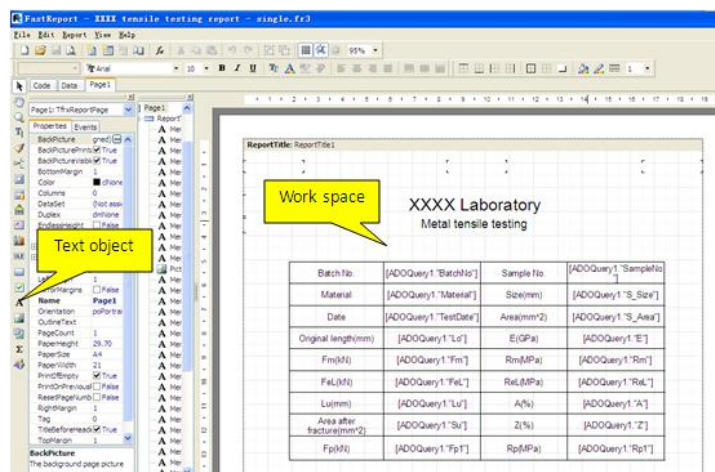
FastReport - XXXX tensile testing report - single.fr3

File Edit Report View Help

95%

Arial 10 B I U

Code Data Page1

Page1: TfrxReportPage

Properties Events

BackPicture
BackPicturePrintable True
BackPictureVisible True
BottomMargin 1
Color clNone
Columns 0
DataSet (Not assigned)
Duplex dmNone
EndlessHeight False
Large
MirrorMargins False
Name Page1
Orientation poPortrait
OutlineText
PageCount 1
PaperHeight 29.70
PaperSize A4
PaperWidth 21
PrintIfEmpty True
PrintOnPrevious False
ResetPageNumbers False
RightMargin 1
Tag 0
TitleBeforeHeader True
TopMargin 1

BackPicture
The background page picture

Page1
Report
Mem
Pict

Work space

Text object

ReportTitle: ReportTitle1

XXXX Laboratory

Metal tensile testing

| Batch No. | [ADOQuery1."BatchNo"] | Sample No. | [ADOQuery1."SampleNo"] |
|---|---|---|---|
| Material | [ADOQuery1."Material"] | Size(mm) | [ADOQuery1."S_Size"] |
| Date | [ADOQuery1."TestDate"] | Area(mm^2) | [ADOQuery1."S_Area"] |
| Original length(mm) | [ADOQuery1."Lo"] | E(GPa) | [ADOQuery1."E"] |
| Fm(kN) | [ADOQuery1."Fm"] | Rm(MPa) | [ADOQuery1."Rm"] |
| FeL(kN) | [ADOQuery1."FeL"] | ReL(MPa) | [ADOQuery1."ReL"] |
| Lu(mm) | [ADOQuery1."Lu"] | A(%) | [ADOQuery1."A"] |
| Area after fracture(mm^2) | [ADOQuery1."Su"] | Z(%) | [ADOQuery1."Z"] |
| Fp(kN) | [ADOQuery1."Fp1"] | Rp(MPa) | [ADOQuery1."Rp1"] |